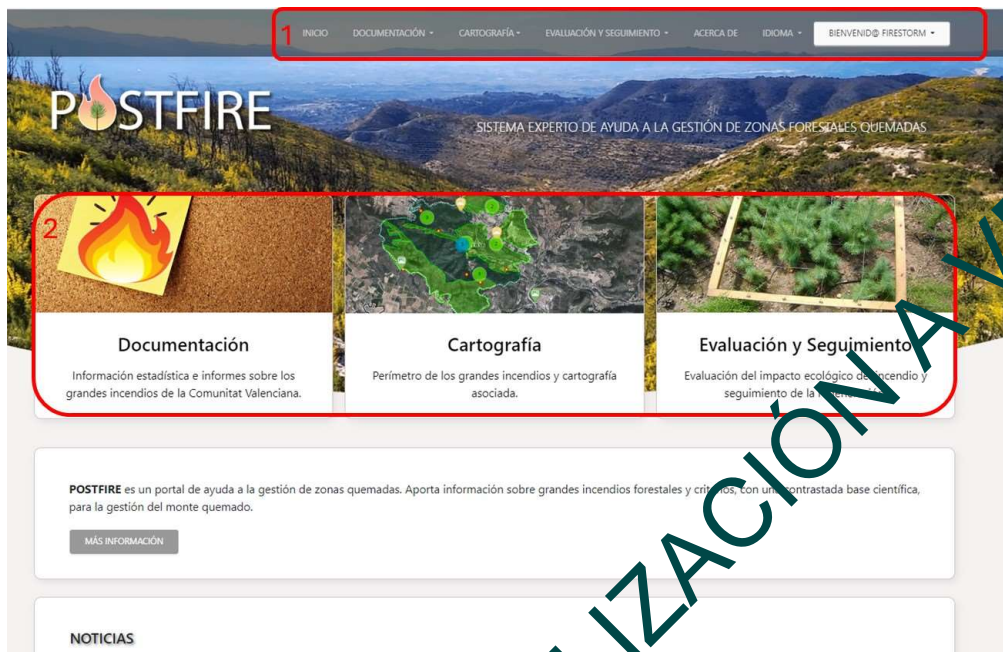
1 INICIO DOCUMENTACIÓN CARTOGRAFÍA EVALUACIÓN Y SEGUIMIENTO ACERCA DE IDIOMA BIENVENID@ FIRESTORM

POSTFIRE

SISTEMA EXPERTO DE AYUDA A LA GESTIÓN DE ZONAS FORESTALES QUEMADAS

2

Documentación

Información estadística e informes sobre los grandes incendios de la Comunitat Valenciana.

Cartografía

Perímetro de los grandes incendios y cartografía asociada.

Evaluación y Seguimiento

Evaluación del impacto ecológico del incendio y seguimiento de la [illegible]

POSTFIRE es un portal de ayuda a la gestión de zonas quemadas. Aporta información sobre grandes incendios forestales y criterios, con una contrastada base científica, para la gestión del monte quemado.

MÁS INFORMACIÓN

NOTICIAS

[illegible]IZACIÓN A V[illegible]